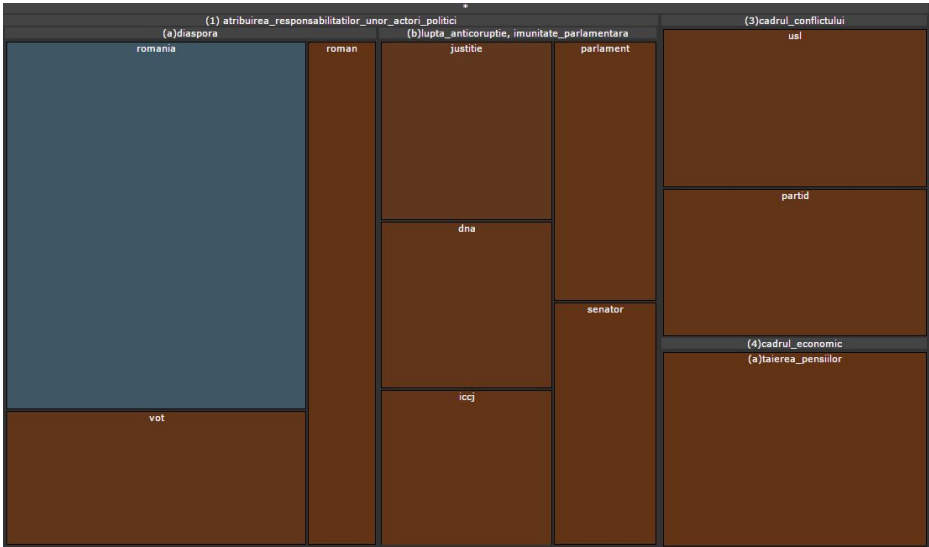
*

(1) atribuirea_responsabilitatilor_unor_actori_politici

(a)diaspora

romania

vot

roman

(b)lupta_anticoruptie, imunitate_parlamentara

justitie

dna

iccj

parlament

senator

(3)cadrul_conflictului

usl

partid

(4)cadrul_economic

(a)taierea_pensiilor